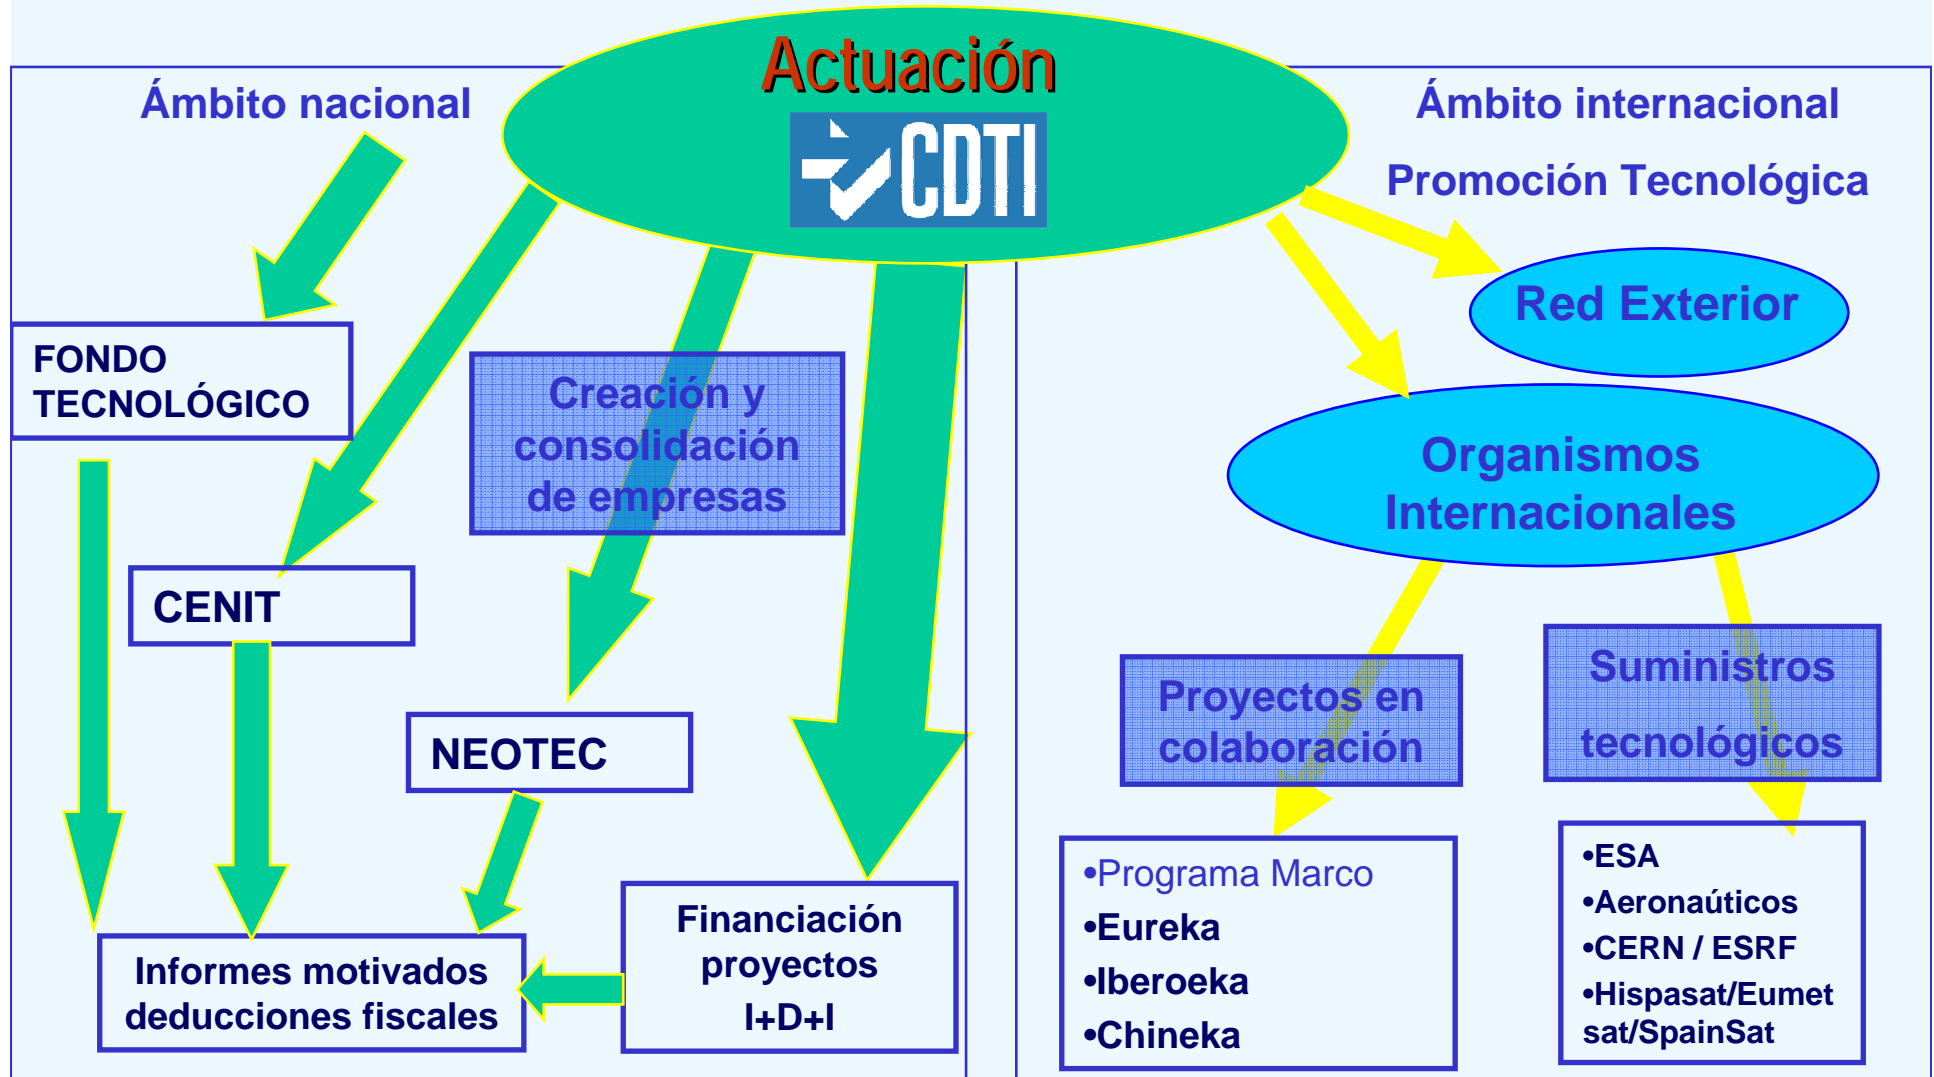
Actuación

CDTI

Ámbito nacional

Ámbito internacional

Promoción Tecnológica

FONDO TECNOLÓGICO

Creación y consolidación de empresas

CENIT

NEOTEC

Informes motivados deducciones fiscales

Financiación proyectos I+D+I

Red Exterior

Organismos Internacionales

Proyectos en colaboración

Suministros tecnológicos

•Programa Marco
•Eureka
•Iberoeka
•Chineka

•ESA
•Aeronaúticos
•CERN / ESRF
•Hispasat/Eumet sat/SpainSat